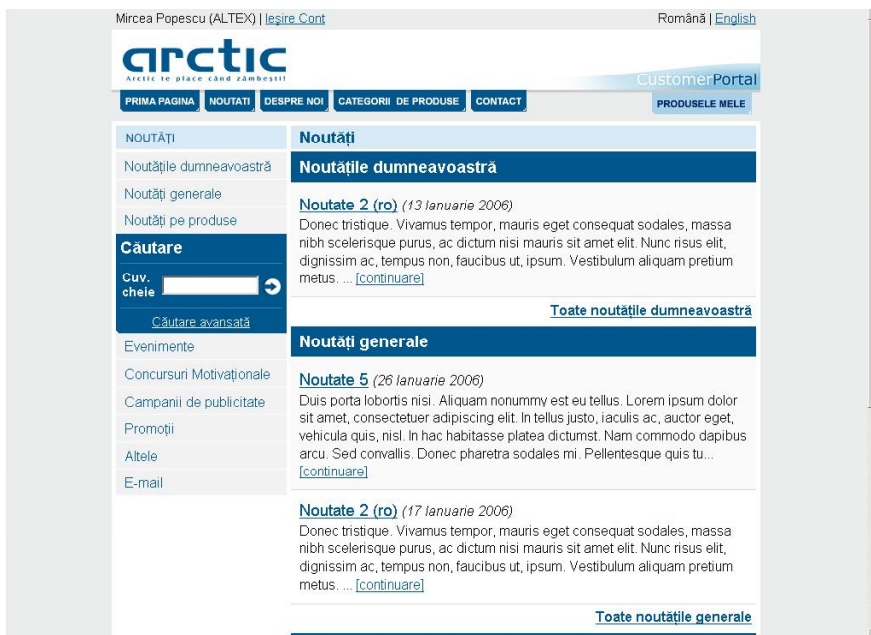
Mircea Popescu (ALTEX) | Ieşire Cont

Română | English

arctic
Arctic te place când zâmbeşti!

CustomerPortal

PRIMA PAGINA | NOUTATI | DESPRE NOI | CATEGORII DE PRODUSE | CONTACT

PRODUSELE MELE

NOUTĂȚI

Noutățile dumneavoastră

Noutăți generale

Noutăți pe produse

Căutare

Cuv. cheie

Căutare avansată

Evenimente

Concursuri Motivaționale

Campanii de publicitate

Promoții

Altele

E-mail

Noutăți

Noutățile dumneavoastră

Noutate 2 (ro) (13 ianuarie 2006)
Donec tristique. Vivamus tempor, mauris eget consequat sodales, massa nibh scelerisque purus, ac dictum nisi mauris sit amet elit. Nunc risus elit, dignissim ac, tempus non, faucibus ut, ipsum. Vestibulum aliquam pretium metus. ... [continuare]

Toate noutățile dumneavoastră

Noutăți generale

Noutate 5 (26 ianuarie 2006)
Duis porta lobortis nisi. Aliquam nonummy est eu tellus. Lorem ipsum dolor sit amet, consectetuer adipiscing elit. In tellus justo, iaculis ac, auctor eget, vehicula quis, nisl. In hac habitasse platea dictumst. Nam commodo dapibus arcu. Sed convallis. Donec pharetra sodales mi. Pellentesque quis tu... [continuare]

Noutate 2 (ro) (17 ianuarie 2006)
Donec tristique. Vivamus tempor, mauris eget consequat sodales, massa nibh scelerisque purus, ac dictum nisi mauris sit amet elit. Nunc risus elit, dignissim ac, tempus non, faucibus ut, ipsum. Vestibulum aliquam pretium metus. ... [continuare]

Toate noutățile generale